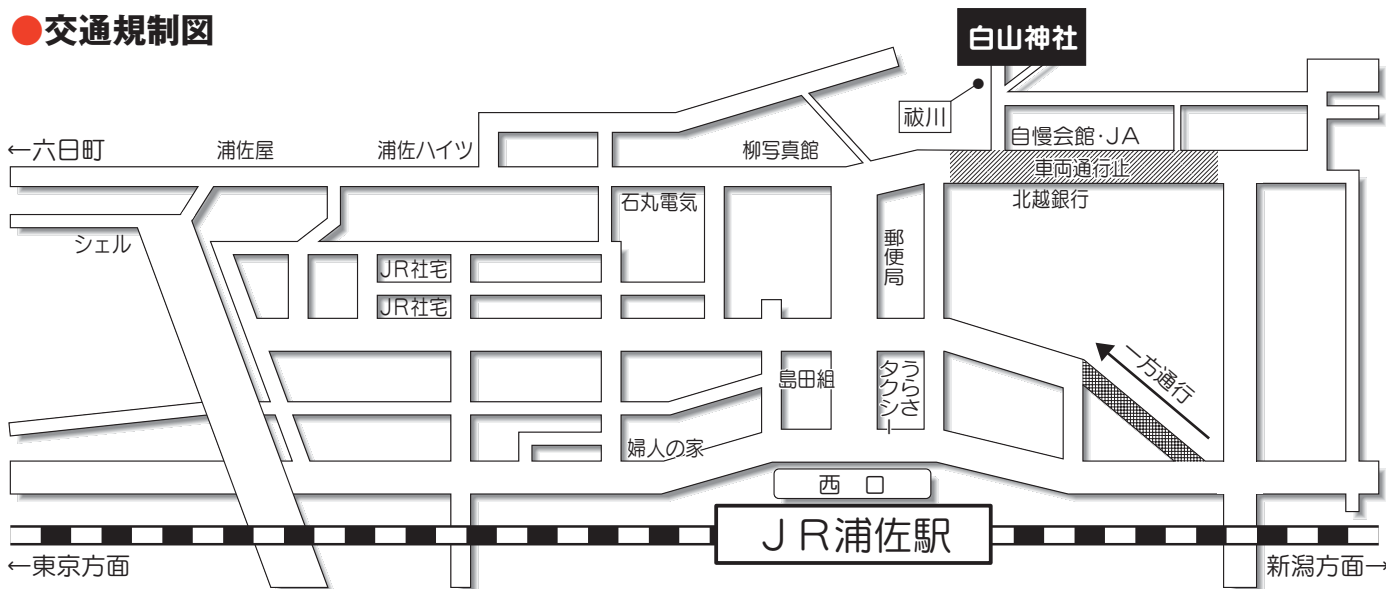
●交通規制図

白山神社

祓川

←六日町

浦佐屋

浦佐ハイツ

柳写真館

自慢会館·JA

車両通行止

北越銀行

石丸電気

シェル

JR社宅

JR社宅

郵便局

一方通行

島田組

タクシー うらさ

婦人の家

西 口

JR浦佐駅

←東京方面

新潟方面→